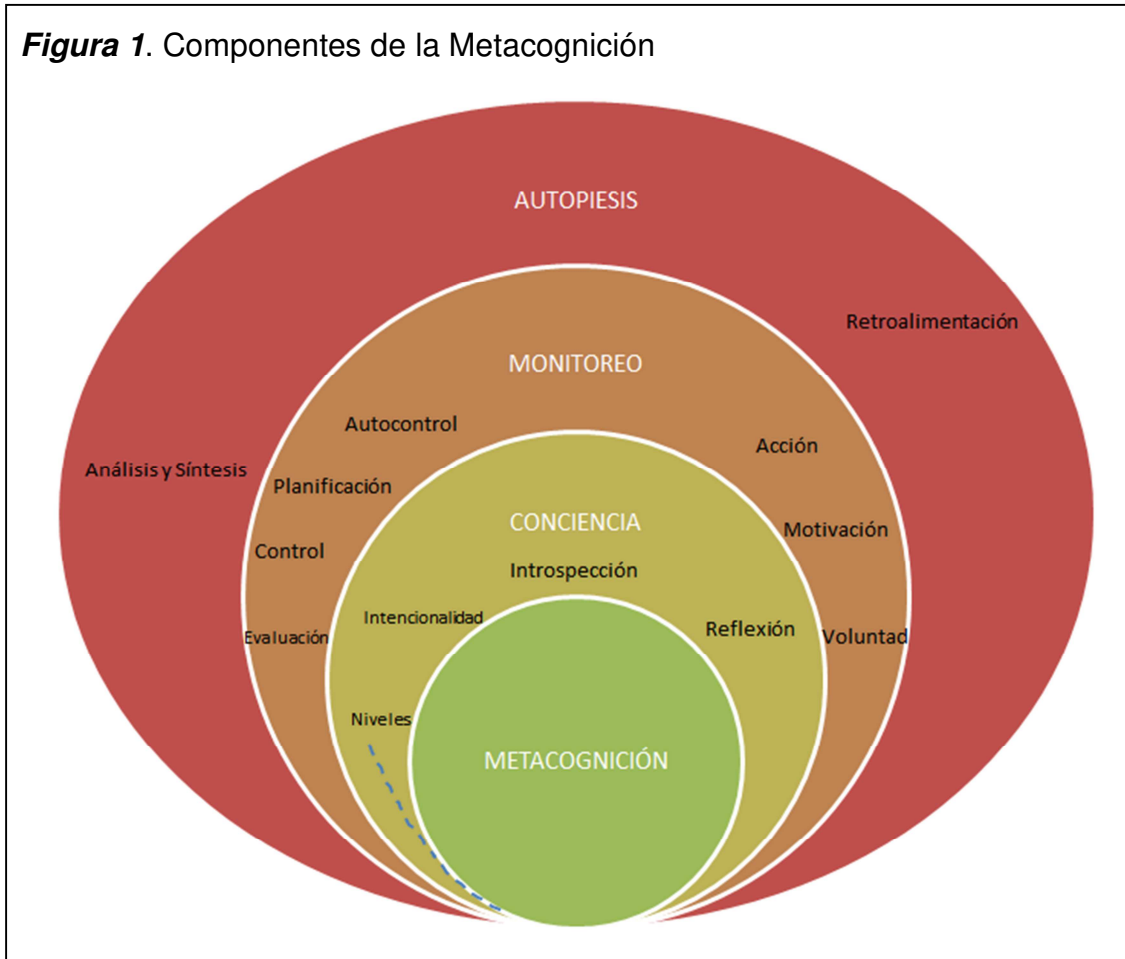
***Figura 1***. Componentes de la Metacognición

AUTOPIESIS

Retroalimentación

Análisis y Síntesis

MONITOREO

Autocontrol

Acción

Planificación

Motivación

Control

Evaluación

Voluntad

CONCIENCIA

Introspección

Intencionalidad

Reflexión

Niveles

METACOGNICIÓN